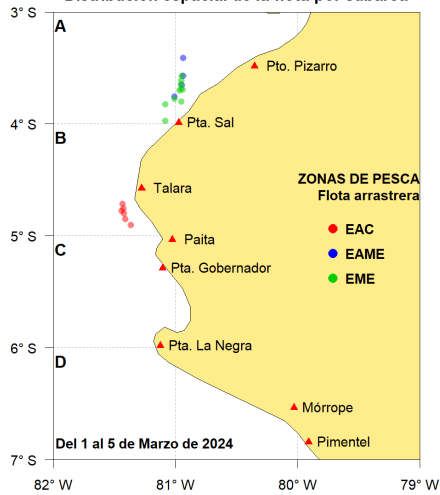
Distribución espacial de la flota por cubarca

3° S
4° S
5° S
6° S
7° S

A
B
C
D

Pto. Pizarro
Pta. Sal
Talara
Paita
Pta. Gobernador
Pta. La Negra
Mórrope
Pimentel

ZONAS DE PESCA
Flota arrastrera
EAC
EAME
EME

Del 1 al 5 de Marzo de 2024

82° W
81° W
80° W
79° W